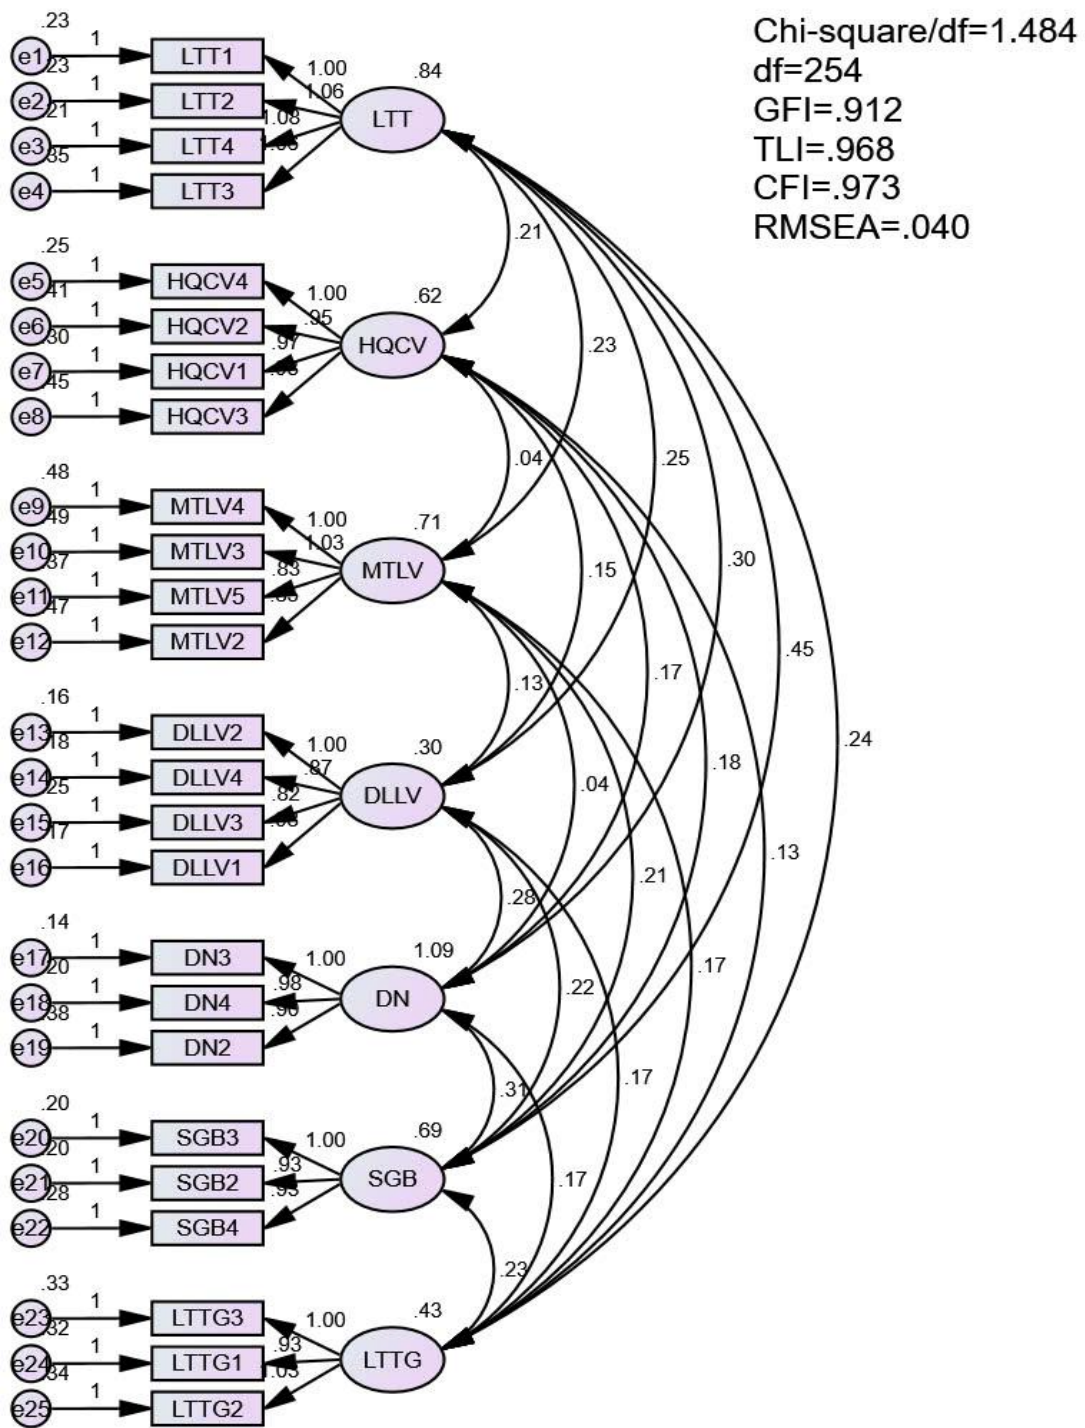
Chi-square/df=1.484
df=254
GFI=.912
TLI=.968
CFI=.973
RMSEA=.040

.23
e1 1 LTT1
.23
e2 1 LTT2
.21
e3 1 LTT4
.35
e4 1 LTT3
1.00
1.06
1.08
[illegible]
.84
LTT

.25
e5 1 HQCV4
.41
e6 1 HQCV2
.30
e7 1 HQCV1
.45
e8 1 HQCV3
1.00
.95
.97
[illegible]
.62
HQCV

.48
e9 1 MTLV4
.49
e10 1 MTLV3
.37
e11 1 MTLV5
.47
e12 1 MTLV2
1.00
1.03
.83
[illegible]
.71
MTLV

.16
e13 1 DLLV2
.18
e14 1 DLLV4
.25
e15 1 DLLV3
.17
e16 1 DLLV1
1.00
.87
.82
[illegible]
.30
DLLV

.14
e17 1 DN3
.20
e18 1 DN4
.38
e19 1 DN2
1.00
.98
.90
1.09
DN

.20
e20 1 SGB3
.20
e21 1 SGB2
.28
e22 1 SGB4
1.00
.93
.93
.69
SGB

.33
e23 1 LTTG3
.32
e24 1 LTTG1
.34
e25 1 LTTG2
1.00
.93
1.03
.43
LTTG

.21
.23
.25
.30
.45
.24
.04
.15
.17
.18
.13
.13
.04
.21
.17
.28
.22
.17
.31
.17
.23